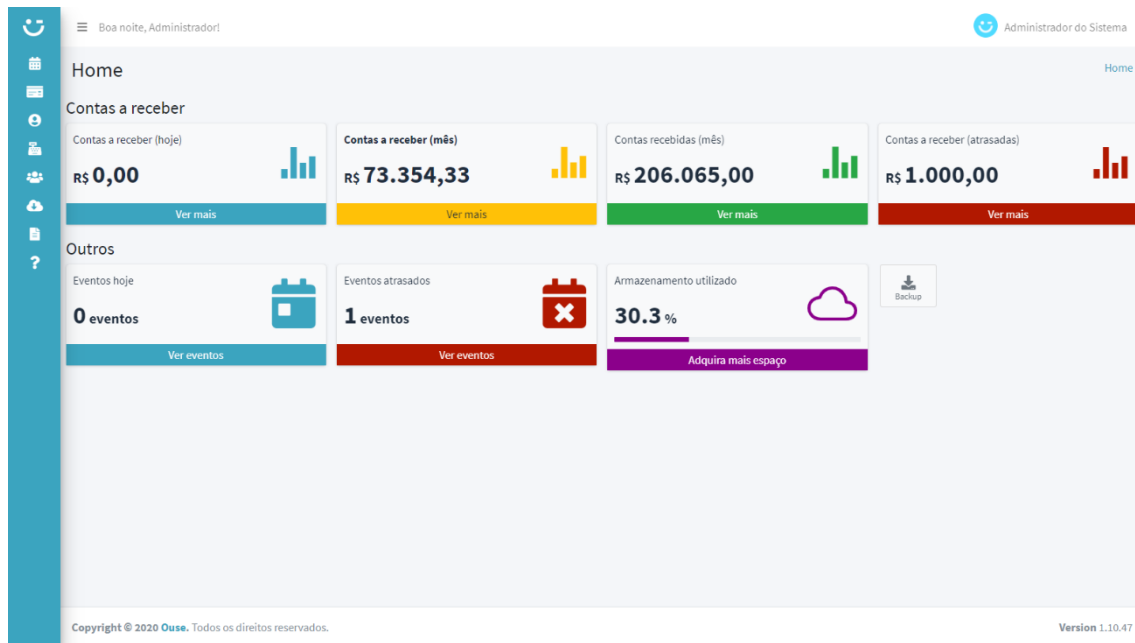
Boa noite, Administrador!

Administrador do Sistema

Home

Home

Contas a receber

Contas a receber (hoje)
R$ 0,00
Ver mais

Contas a receber (mês)
R$ 73.354,33
Ver mais

Contas recebidas (mês)
R$ 206.065,00
Ver mais

Contas a receber (atrasadas)
R$ 1.000,00
Ver mais

Outros

Eventos hoje
0 eventos
Ver eventos

Eventos atrasados
1 eventos
Ver eventos

Armazenamento utilizado
30.3 %
Adquira mais espaço

Backup

Copyright © 2020 Ouse. Todos os direitos reservados.

Version 1.10.47